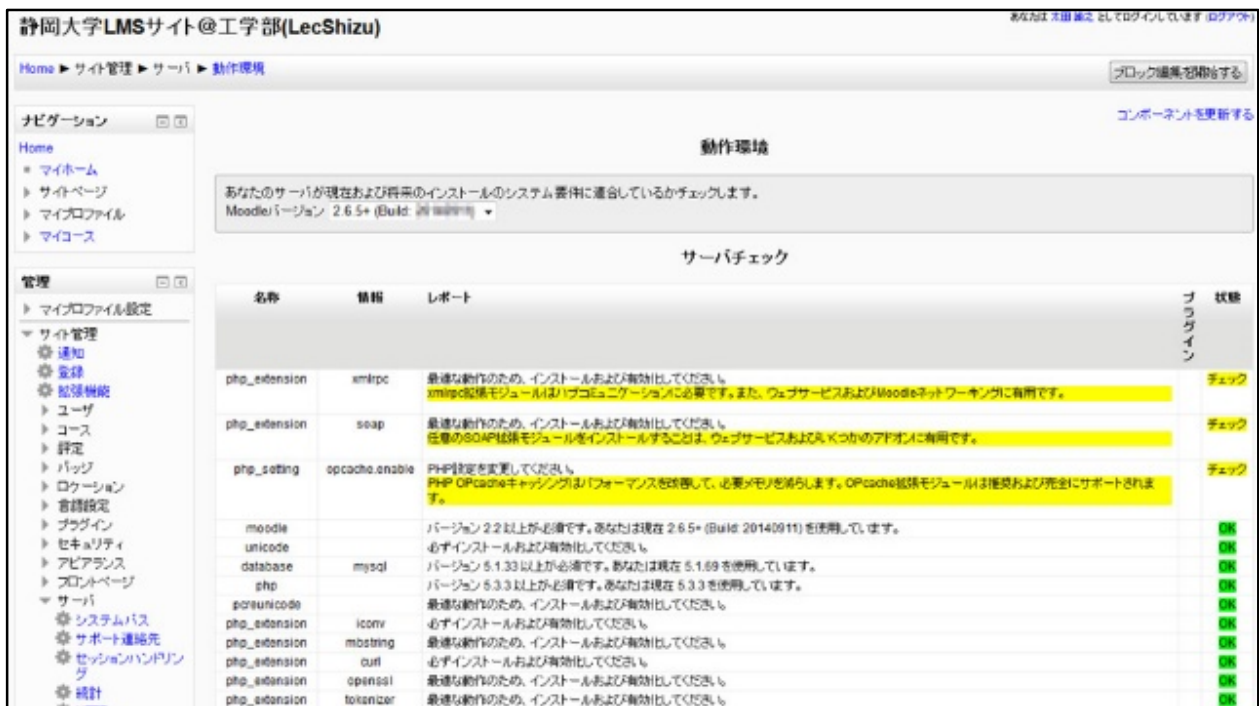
静岡大学LMSサイト@工学部(LecShizu)

あなたは 太田 滋之 としてログインしています (ログアウト)

Home ► サイト管理 ► サーバ ► 動作環境

ブロック編集を開始する

ナビゲーション

Home
マイホーム
サイトページ
マイプロファイル
マイコース

管理

マイプロファイル設定
サイト管理
通知
登録
拡張機能
ユーザ
コース
評定
バッジ
ロケーション
言語設定
プラグイン
セキュリティ
アピアランス
フロントページ
サーバ
システムパス
サポート連絡先
セッションハンドリング
統計

コンポーネントを更新する

動作環境

あなたのサーバが現在および将来のインストールのシステム要件に適合しているかチェックします。
Moodleバージョン 2.6.5+ (Build: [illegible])

サーバチェック

| 名称 | 情報 | レポート | プラグイン | 状態 |
|---|---|---|---|---|
| php_extension | xmlrpc | 最適な動作のため、インストールおよび有効化してください。 xmlrpc拡張モジュールはハブコミュニケーションに必要です。また、ウェブサービスおよびMoodleネットワーキングに有用です。 | | チェック |
| php_extension | soap | 最適な動作のため、インストールおよび有効化してください。 任意のSOAP拡張モジュールをインストールすることは、ウェブサービスおよびいくつかのアドオンに有用です。 | | チェック |
| php_setting | opcache.enable | PHP設定を変更してください。 PHP OPcacheキャッシングはパフォーマンスを改善して、必要メモリを減らします。OPcache拡張モジュールは推奨および完全にサポートされます。 | | チェック |
| moodle | | バージョン 2.2 以上が必須です。あなたは現在 2.6.5+ (Build: 20140911) を使用しています。 | | OK |
| unicode | | 必ずインストールおよび有効化してください。 | | OK |
| database | mysql | バージョン 5.1.33 以上が必須です。あなたは現在 5.1.69 を使用しています。 | | OK |
| php | | バージョン 5.3.3 以上が必須です。あなたは現在 5.3.3 を使用しています。 | | OK |
| pcreunicode | | 最適な動作のため、インストールおよび有効化してください。 | | OK |
| php_extension | iconv | 必ずインストールおよび有効化してください。 | | OK |
| php_extension | mbstring | 最適な動作のため、インストールおよび有効化してください。 | | OK |
| php_extension | curl | 必ずインストールおよび有効化してください。 | | OK |
| php_extension | openssl | 最適な動作のため、インストールおよび有効化してください。 | | OK |
| php_extension | tokenizer | 最適な動作のため、インストールおよび有効化してください。 | | OK |